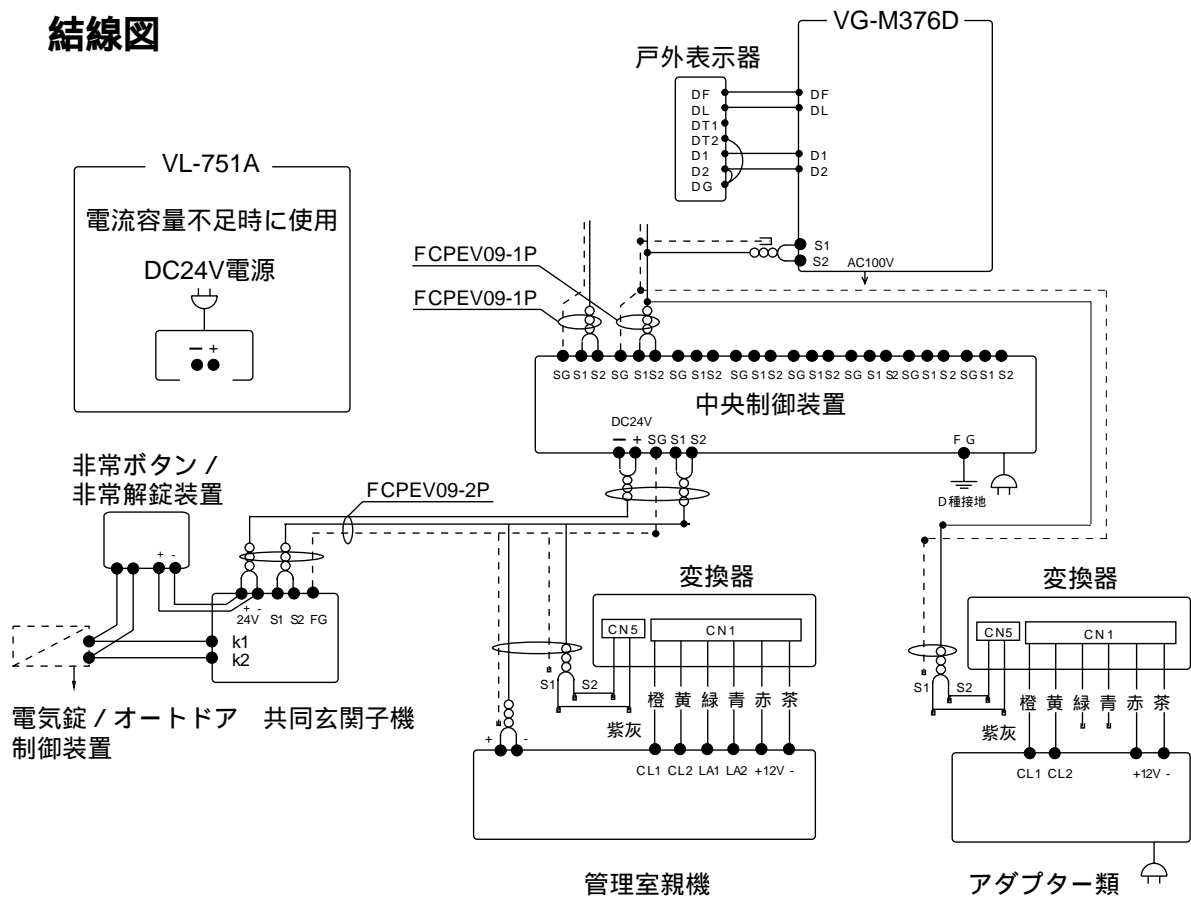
結線図

VG-M376D

戸外表示器

DF
DL
DT1
DT2
D1
D2
DG

DF
DL
D1
D2

VL-751A

電流容量不足時に使用

DC24V電源

− +

S1
S2
AC100V

FCPEV09-1P
FCPEV09-1P

SG S1 S2 SG S1S2 SG S1S2 SG S1S2 SG S1S2 SG S1 S2 SG S1 S2 SG S1 S2

中央制御装置

DC24V
− + SG S1 S2

F G

D種接地

非常ボタン /
非常解錠装置

FCPEV09-2P

+ -

+ -
24V S1 S2 FG

k1
k2

電気錠 / オートドア
制御装置

共同玄関子機

変換器

CN5
CN1

S1
S2

紫灰

橙 黄 緑 青 赤 茶

CL1 CL2 LA1 LA2 +12V -

管理室親機

変換器

CN5
CN1

S1
S2

紫灰

橙 黄 緑 青 赤 茶

CL1 CL2 +12V -

アダプター類